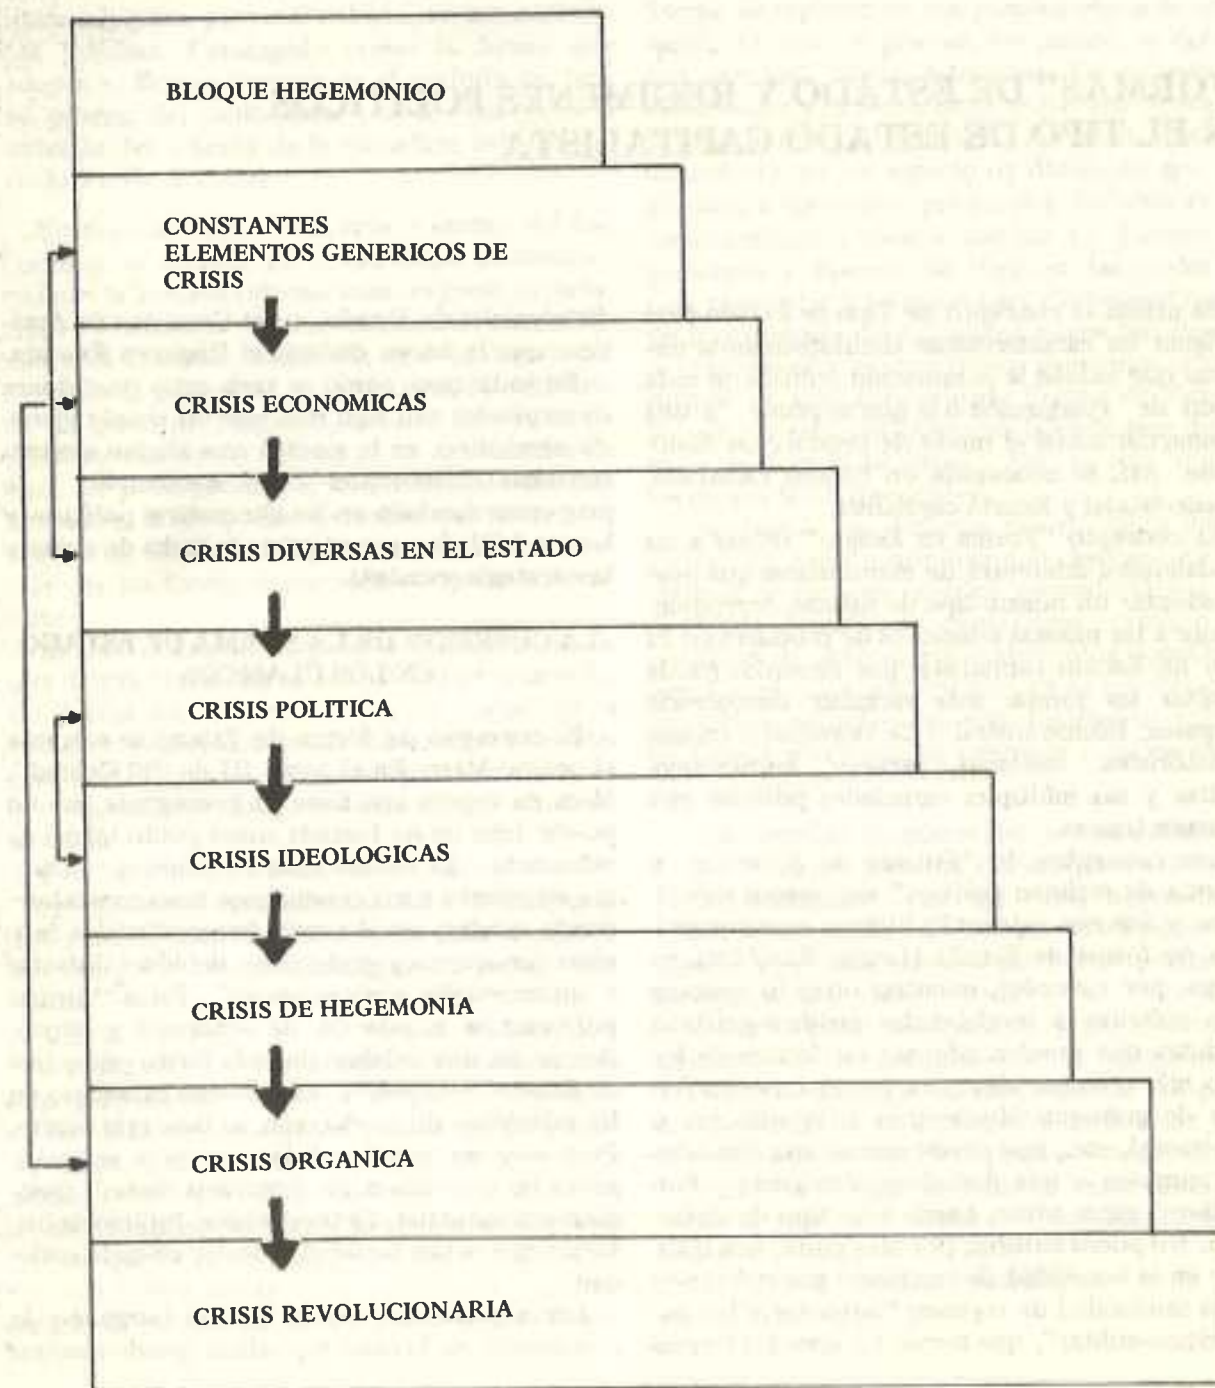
BLOQUE HEGEMONICO

CONSTANTES
ELEMENTOS GENERICOS DE
CRISIS

CRISIS ECONOMICAS

CRISIS DIVERSAS EN EL ESTADO

CRISIS POLITICA

CRISIS IDEOLOGICAS

CRISIS DE HEGEMONIA

CRISIS ORGANICA

CRISIS REVOLUCIONARIA